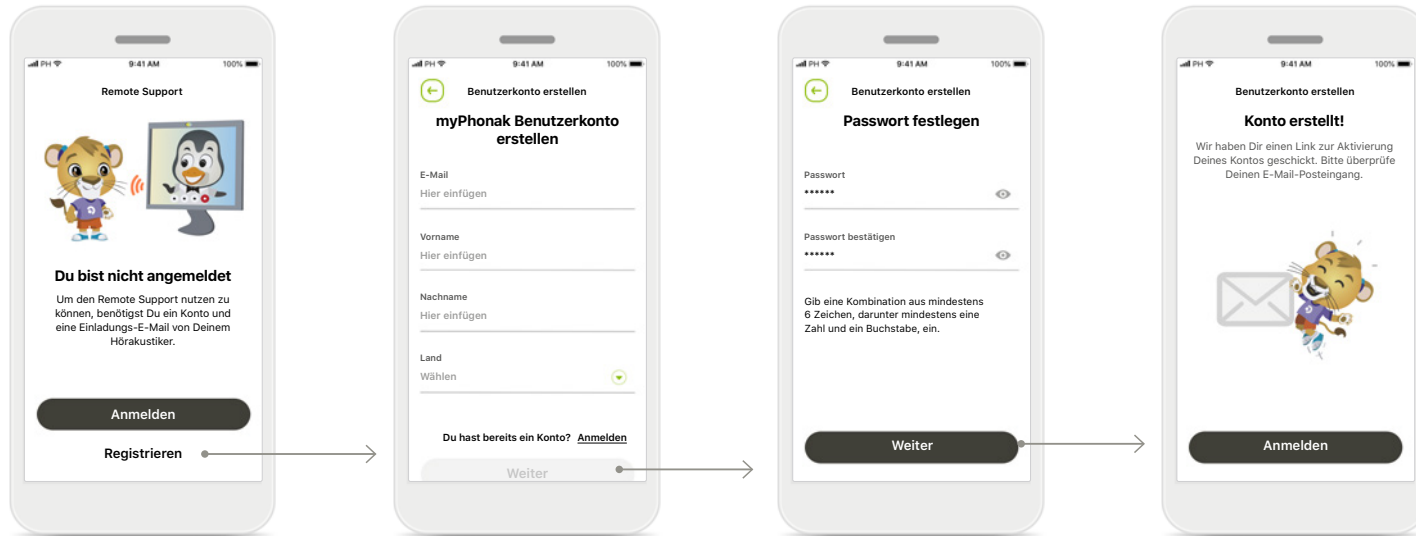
PH 9:41 AM 100%

Remote Support

Du bist nicht angemeldet

Um den Remote Support nutzen zu können, benötigst Du ein Konto und eine Einladungs-E-Mail von Deinem Hörakustiker.

Anmelden

Registrieren

PH 9:41 AM 100%

Benutzerkonto erstellen

myPhonak Benutzerkonto erstellen

E-Mail
Hier einfügen

Vorname
Hier einfügen

Nachname
Hier einfügen

Land
Wählen

Du hast bereits ein Konto? Anmelden

Weiter

PH 9:41 AM 100%

Benutzerkonto erstellen

Passwort festlegen

Passwort
••••••

Passwort bestätigen
••••••

Gib eine Kombination aus mindestens 6 Zeichen, darunter mindestens eine Zahl und ein Buchstabe, ein.

Weiter

PH 9:41 AM 100%

Benutzerkonto erstellen

Konto erstellt!

Wir haben Dir einen Link zur Aktivierung Deines Kontos geschickt. Bitte überprüfe Deinen E-Mail-Posteingang.

Anmelden